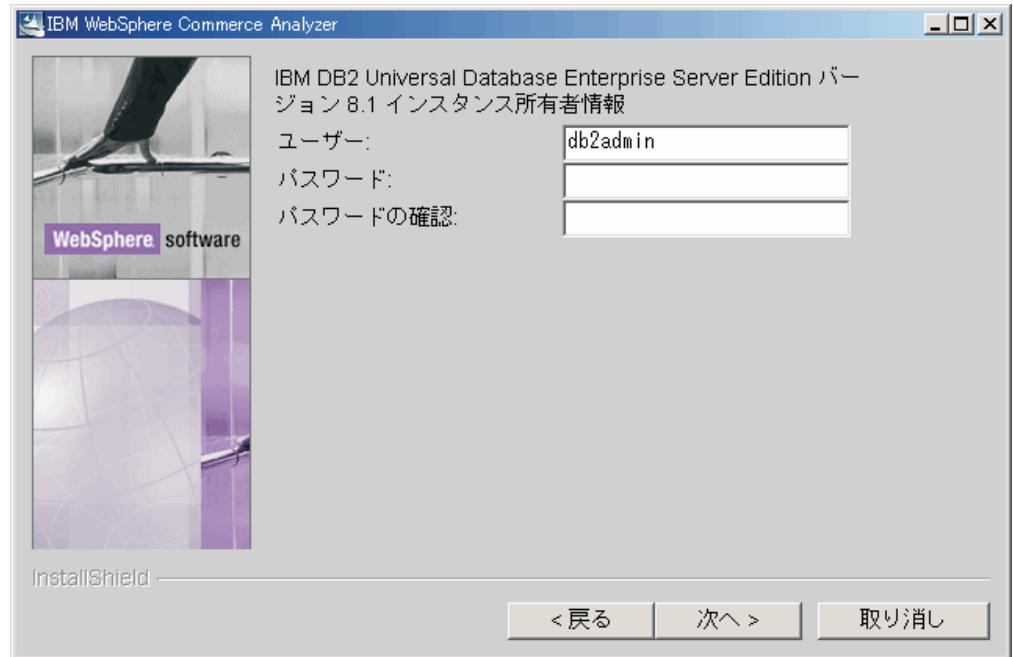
IBM WebSphere Commerce Analyzer

WebSphere software

IBM DB2 Universal Database Enterprise Server Edition バージョン 8.1 インスタンス所有者情報

ユーザー: db2admin

パスワード:

パスワードの確認:

InstallShield

< 戻る　次へ >　取り消し